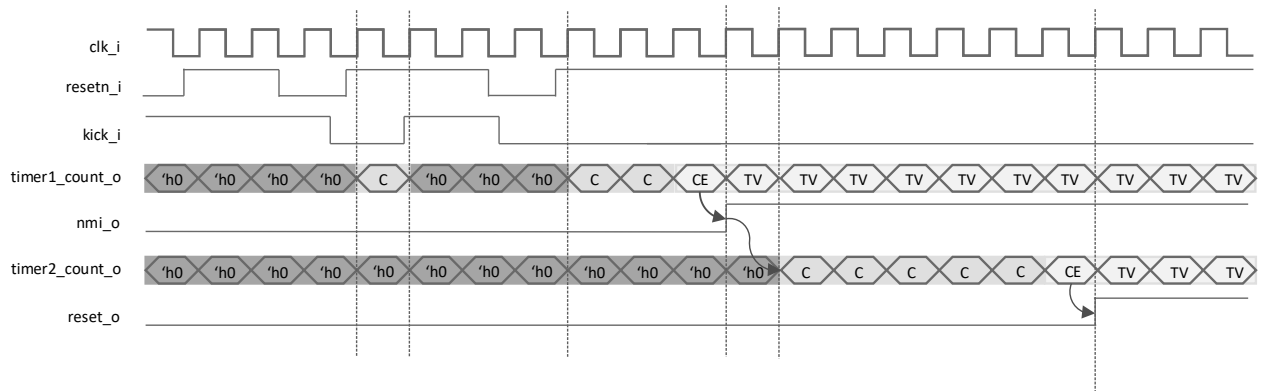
clk_i

resetn_i

kick_i

timer1_count_o
'h0 'h0 'h0 'h0 C 'h0 'h0 'h0 C C CE TV TV TV TV TV TV TV TV TV TV

nmi_o

timer2_count_o
'h0 'h0 'h0 'h0 'h0 'h0 'h0 'h0 'h0 'h0 'h0 'h0 C C C C C CE TV TV TV

reset_o